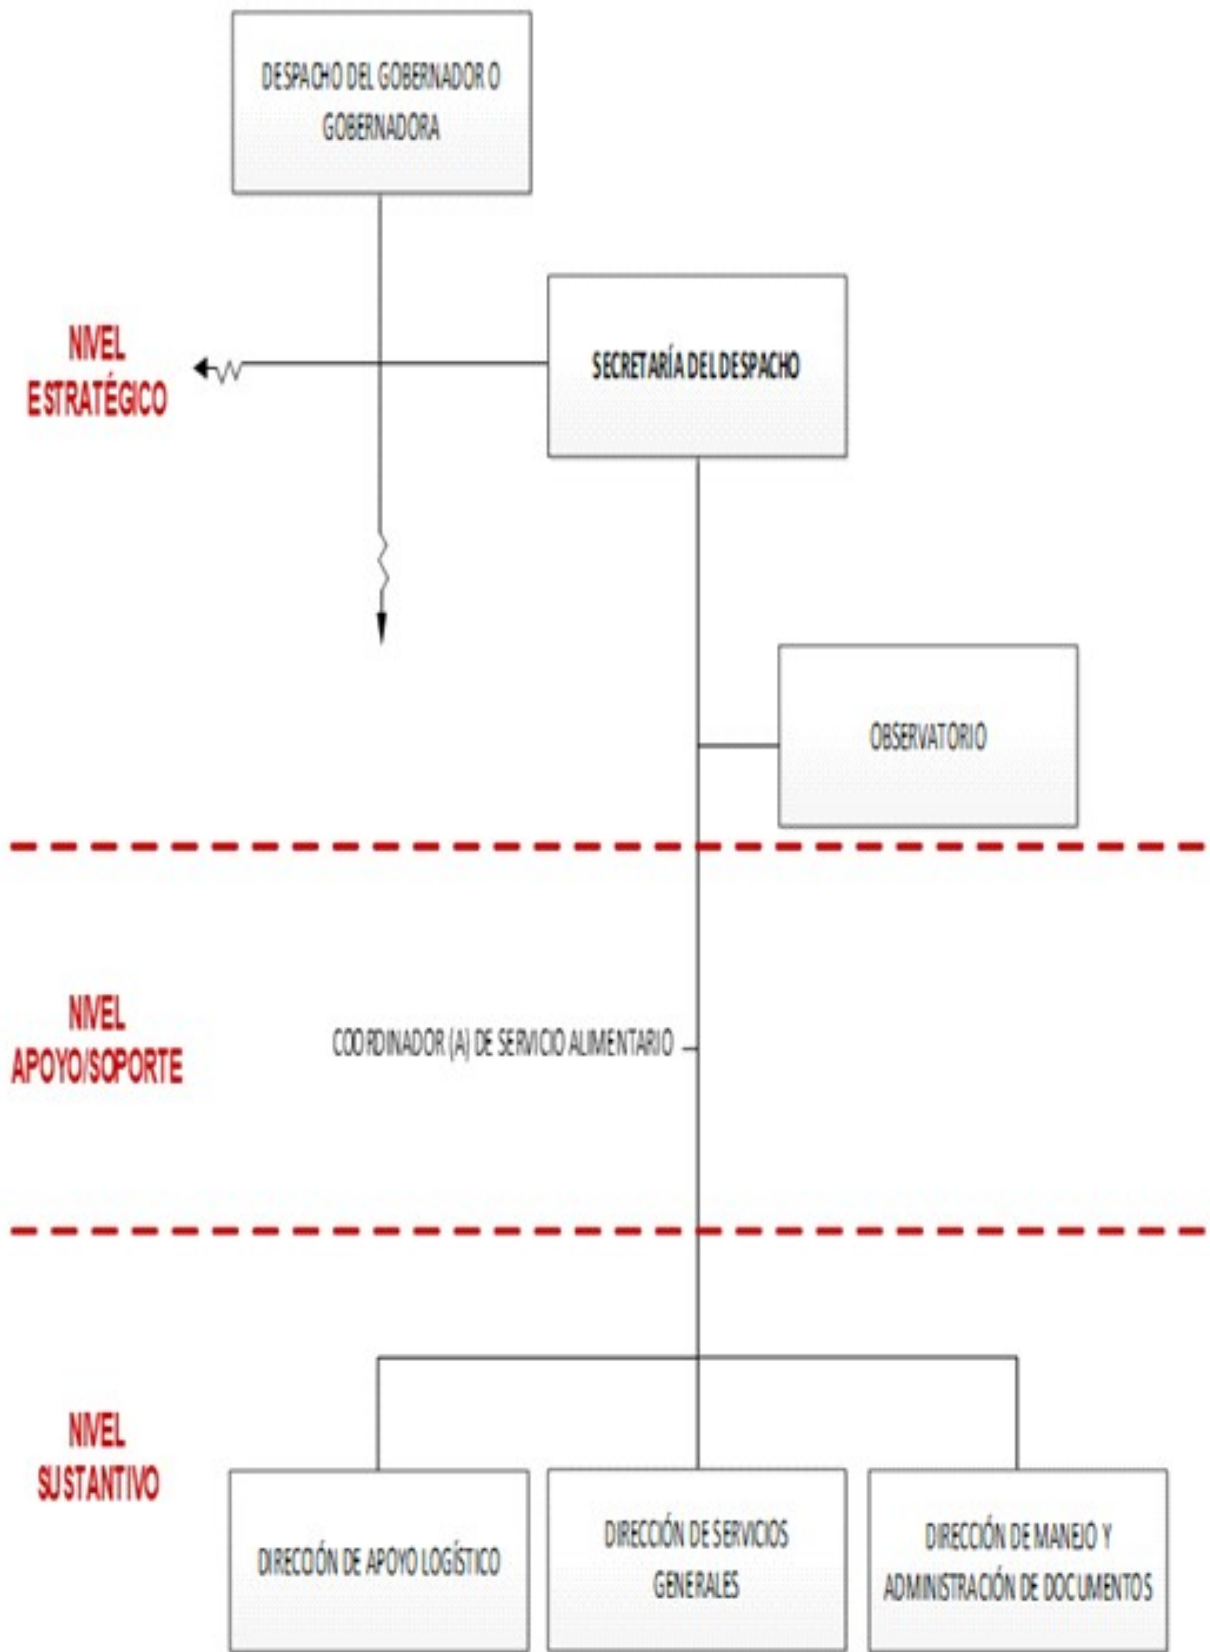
DESPACHO DEL GOBERNADOR O GOBERNADORA

NIVEL ESTRATÉGICO

SECRETARÍA DEL DESPACHO

OBSERVATORIO

NIVEL APOYO/SOPORTE

COORDINADOR (A) DE SERVICIO ALIMENTARIO

NIVEL SUSTANTIVO

DIRECIÓN DE APOYO LOGÍSTICO

DIRECCIÓN DE SERVICIOS GENERALES

DIRECCIÓN DE MANEJO Y ADMINISTRACIÓN DE DOCUMENTOS